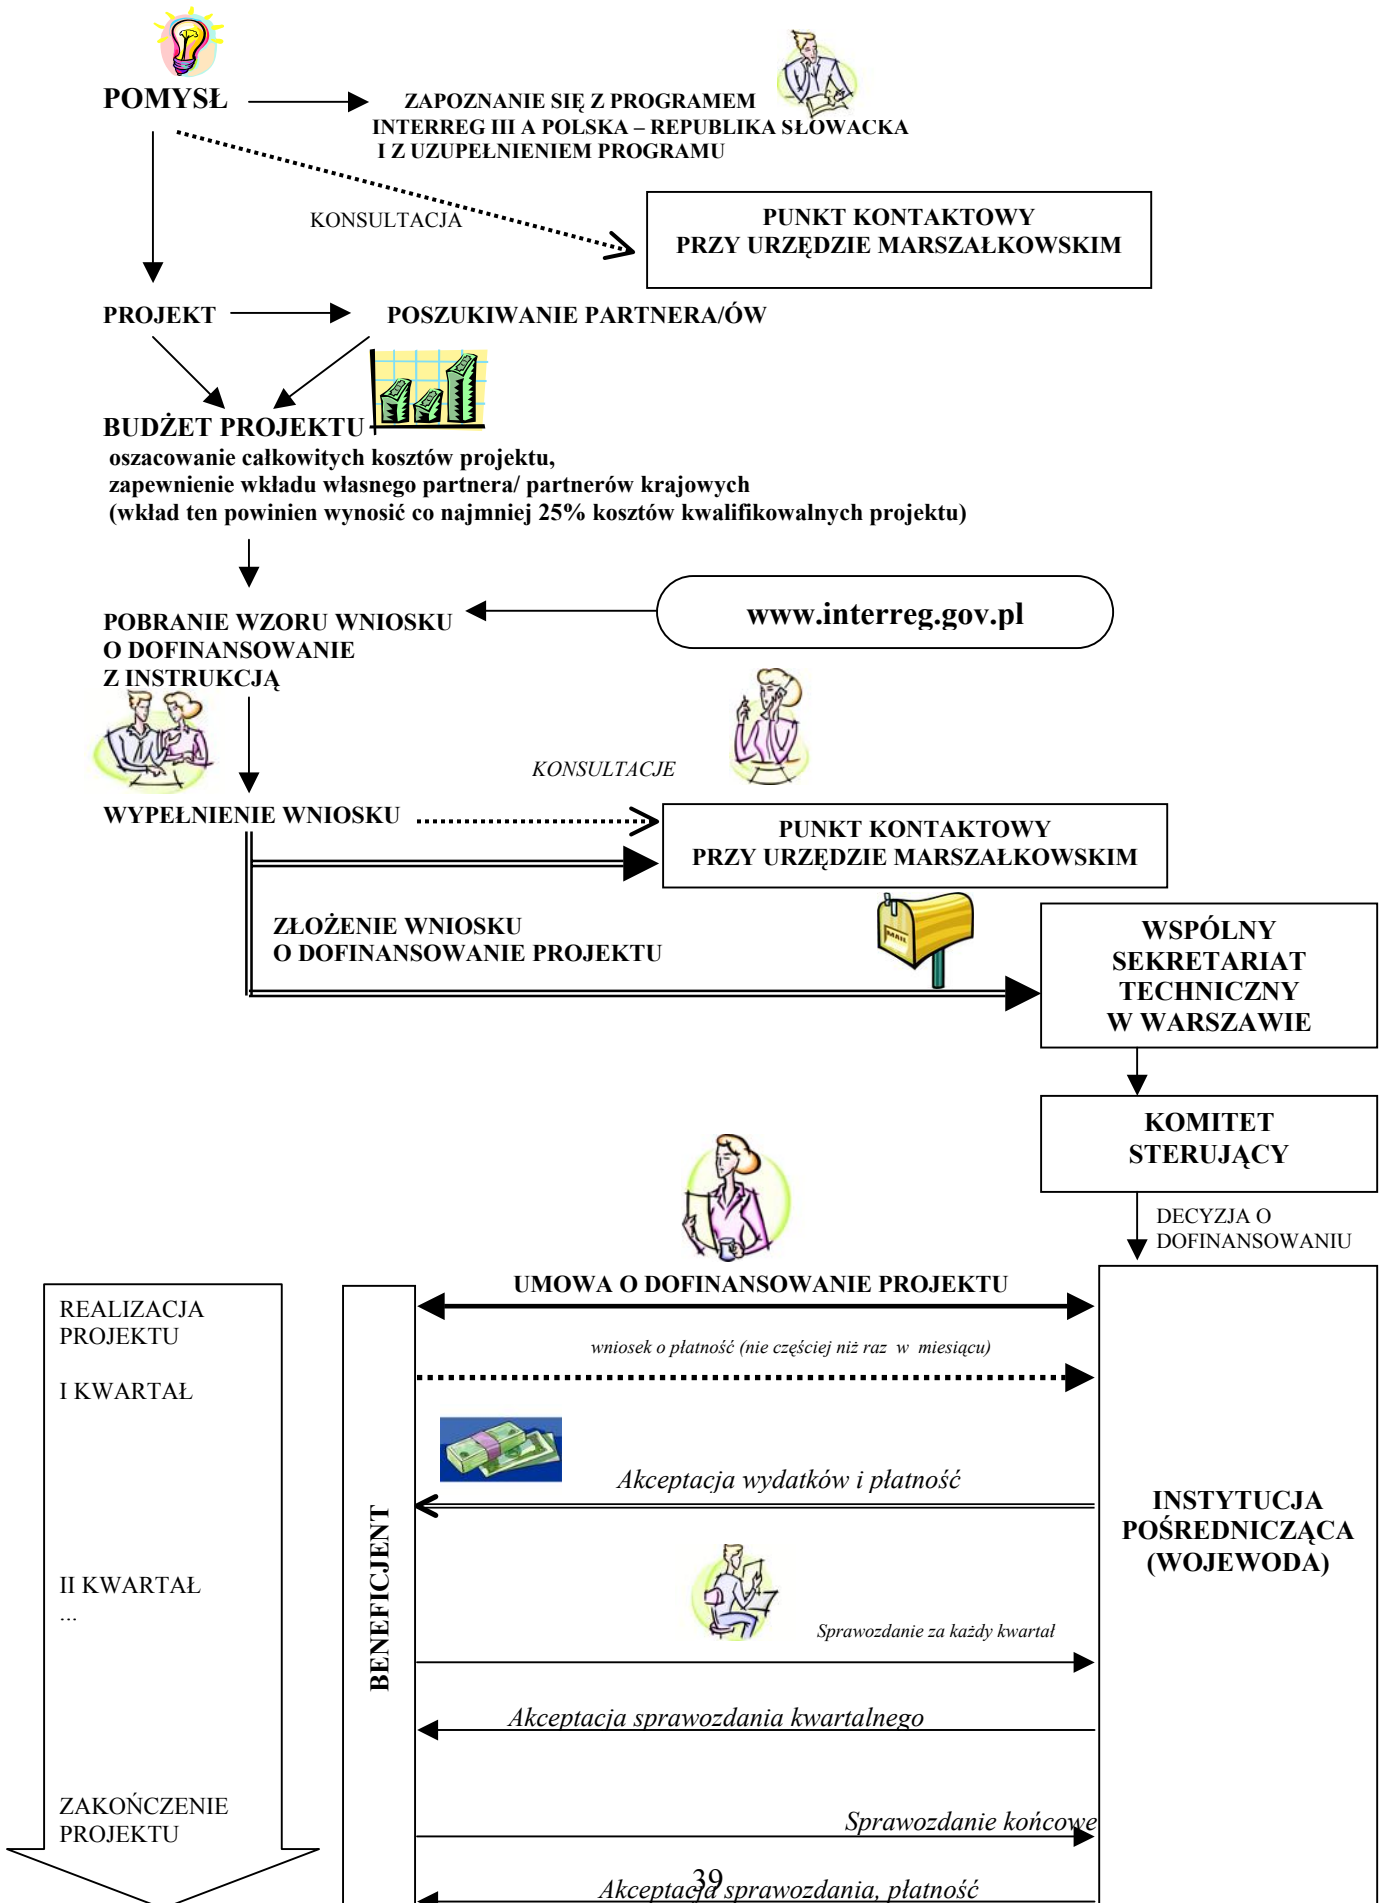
POMYSŁ

ZAPOZNANIE SIĘ Z PROGRAMEM INTERREG III A POLSKA – REPUBLIKA SŁOWACKA I Z UZUPEŁNIENIEM PROGRAMU

KONSULTACJA

PUNKT KONTAKTOWY PRZY URZĘDZIE MARSZAŁKOWSKIM

PROJEKT

POSZUKIWANIE PARTNERA/ÓW

BUDŻET PROJEKTU
oszacowanie całkowitych kosztów projektu,
zapewnienie wkładu własnego partnera/ partnerów krajowych
(wkład ten powinien wynosić co najmniej 25% kosztów kwalifikowalnych projektu)

POBRANIE WZORU WNIOSKU O DOFINANSOWANIE Z INSTRUKCJĄ

www.interreg.gov.pl

KONSULTACJE

WYPEŁNIENIE WNIOSKU

PUNKT KONTAKTOWY PRZY URZĘDZIE MARSZAŁKOWSKIM

ZŁOŻENIE WNIOSKU O DOFINANSOWANIE PROJEKTU

MAIL

WSPÓLNY SEKRETARIAT TECHNICZNY W WARSZAWIE

KOMITET STERUJĄCY

DECYZJA O DOFINANSOWANIU

REALIZACJA PROJEKTU

I KWARTAŁ

II KWARTAŁ
…

ZAKOŃCZENIE PROJEKTU

BENEFICJENT

UMOWA O DOFINANSOWANIE PROJEKTU

wniosek o płatność (nie częściej niż raz w miesiącu)

Akceptacja wydatków i płatność

INSTYTUCJA POŚREDNICZĄCA (WOJEWODA)

Sprawozdanie za każdy kwartał

Akceptacja sprawozdania kwartalnego

Sprawozdanie końcowe

Akceptacja sprawozdania, płatność

39